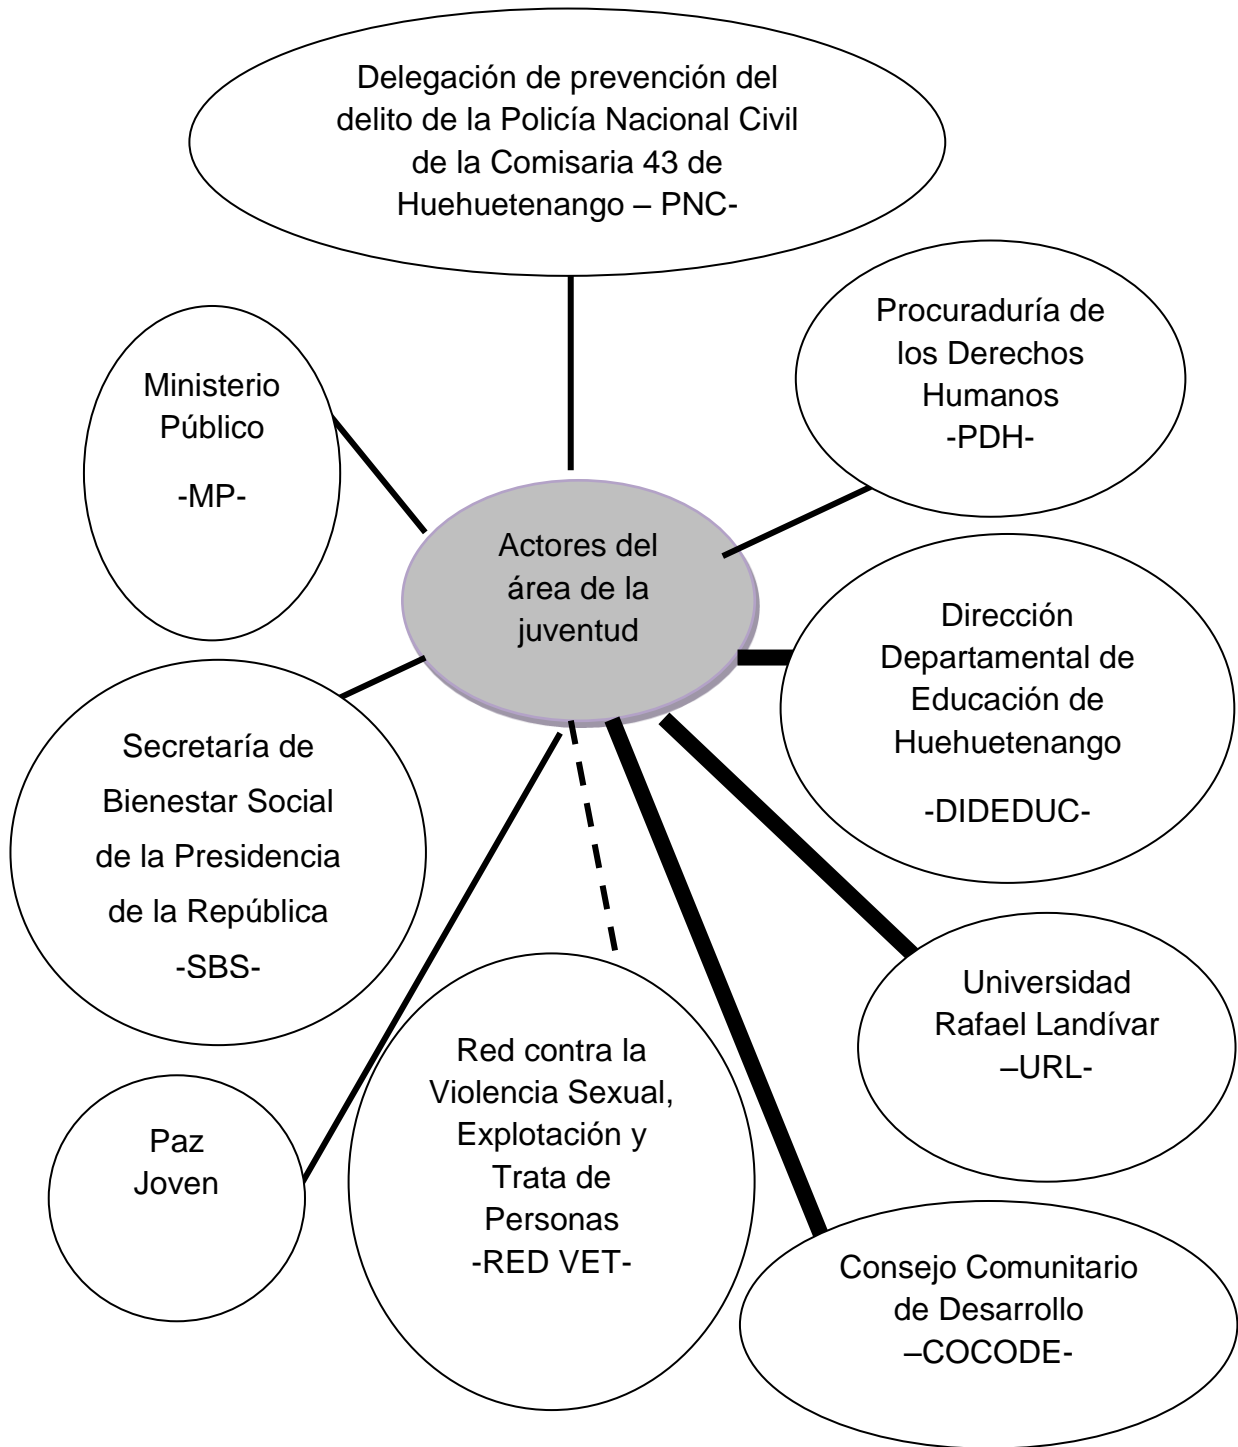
Delegación de prevención del delito de la Policía Nacional Civil de la Comisaria 43 de Huehuetenango – PNC-

Ministerio Público

-MP-

Procuraduría de los Derechos Humanos -PDH-

Actores del área de la juventud

Dirección Departamental de Educación de Huehuetenango

-DIDEDUC-

Secretaría de Bienestar Social de la Presidencia de la República -SBS-

Universidad Rafael Landívar –URL-

Red contra la Violencia Sexual, Explotación y Trata de Personas -RED VET-

Paz Joven

Consejo Comunitario de Desarrollo –COCODE-